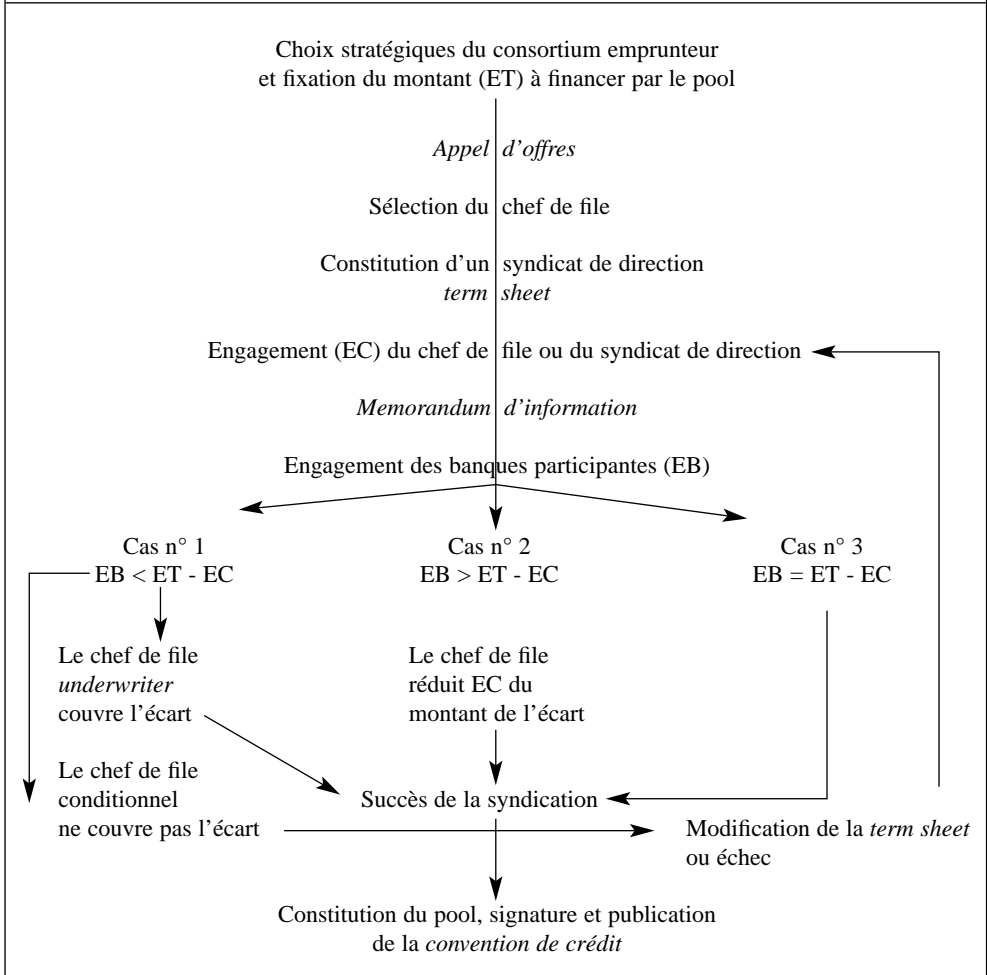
Choix stratégiques du consortium emprunteur
et fixation du montant (ET) à financer par le pool

*Appel d'offres*

Sélection du chef de file

Constitution d'un syndicat de direction
*term sheet*

Engagement (EC) du chef de file ou du syndicat de direction

*Memorandum d'information*

Engagement des banques participantes (EB)

Cas n° 1
EB < ET - EC

Cas n° 2
EB > ET - EC

Cas n° 3
EB = ET - EC

Le chef de file
*underwriter*
couvre l'écart

Le chef de file
réduit EC du
montant de l'écart

Le chef de file
conditionnel
ne couvre pas l'écart

Succès de la syndication

Modification de la *term sheet*
ou échec

Constitution du pool, signature et publication
de la *convention de crédit*